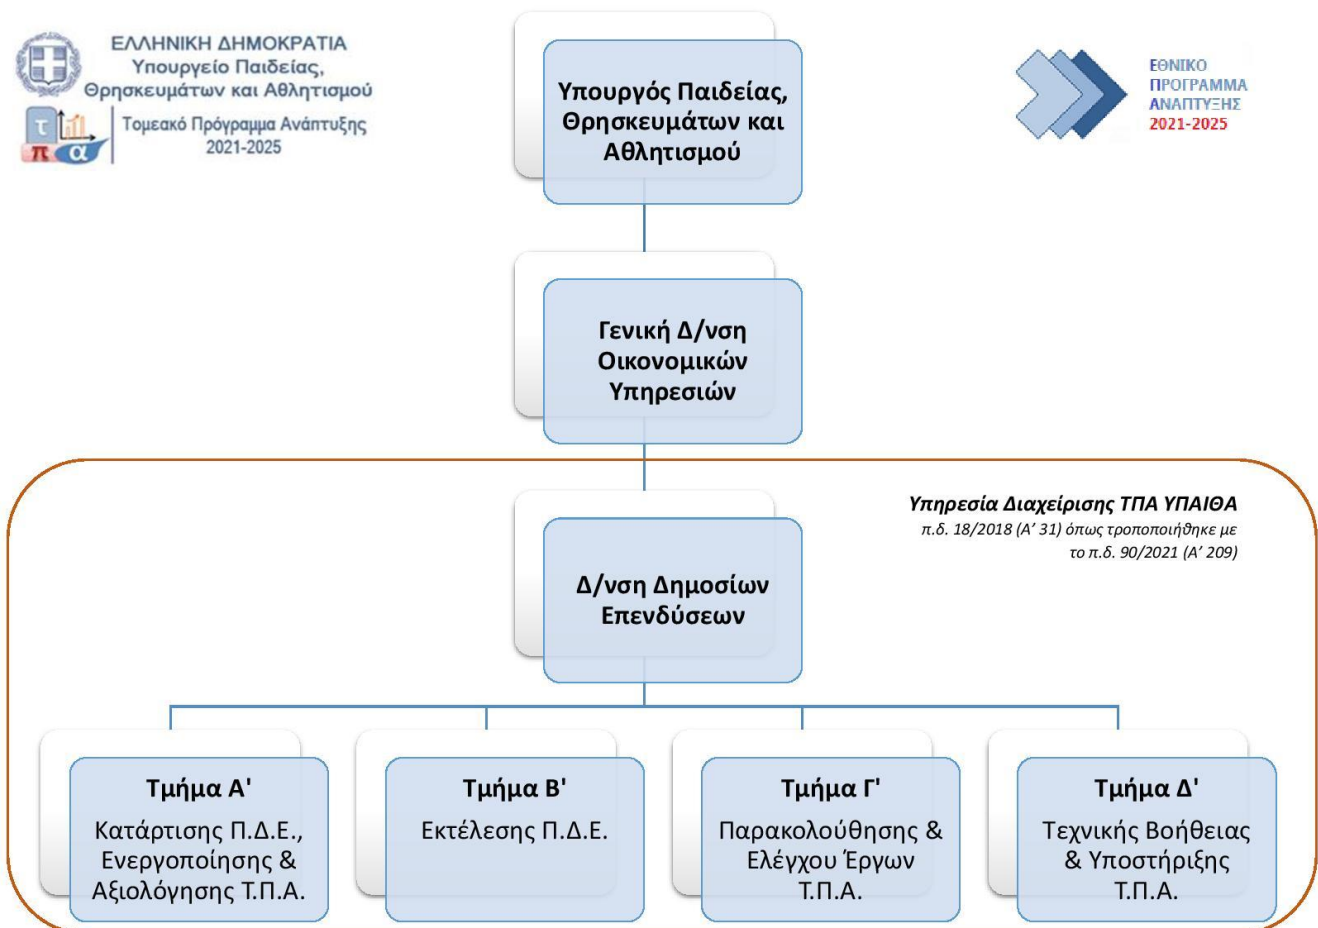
ΕΛΛΗΝΙΚΗ ΔΗΜΟΚΡΑΤΙΑ
Υπουργείο Παιδείας, Θρησκευμάτων και Αθλητισμού

τ π α
Τομεακό Πρόγραμμα Ανάπτυξης 2021-2025

ΕΘΝΙΚΟ ΠΡΟΓΡΑΜΜΑ ΑΝΑΠΤΥΞΗΣ 2021-2025

Υπουργός Παιδείας, Θρησκευμάτων και Αθλητισμού

Γενική Δ/νση Οικονομικών Υπηρεσιών

Υπηρεσία Διαχείρισης ΤΠΑ ΥΠΑΙΘΑ
π.δ. 18/2018 (Α' 31) όπως τροποποιήθηκε με το π.δ. 90/2021 (Α' 209)

Δ/νση Δημοσίων Επενδύσεων

Τμήμα Α'
Κατάρτισης Π.Δ.Ε., Ενεργοποίησης & Αξιολόγησης Τ.Π.Α.

Τμήμα Β'
Εκτέλεσης Π.Δ.Ε.

Τμήμα Γ'
Παρακολούθησης & Ελέγχου Έργων Τ.Π.Α.

Τμήμα Δ'
Τεχνικής Βοήθειας & Υποστήριξης Τ.Π.Α.